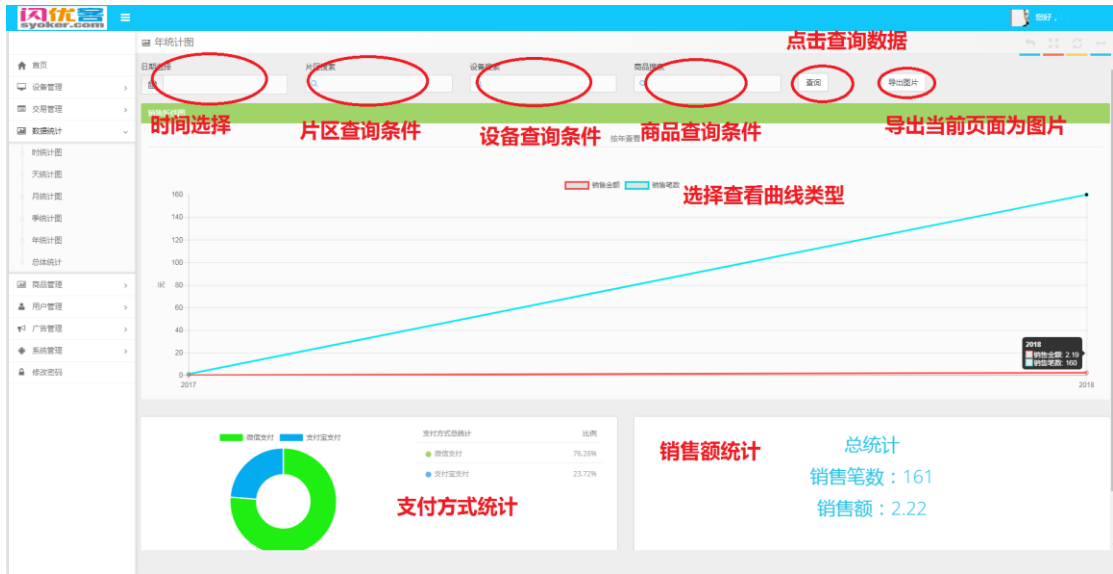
闪优客
syoker.com

您好，

首页
设备管理
交易管理
数据统计
时统计图
天统计图
月统计图
季统计图
年统计图
总体统计
商品管理
用户管理
广告管理
系统管理
修改密码

年统计图

点击查询数据

日期选择
片区搜索
设备搜索
商品搜索
查询
导出图片

时间选择
片区查询条件
设备查询条件
商品查询条件
导出当前页面为图片

按年查看

销售金额
销售笔数
选择查看曲线类型

160
140
120
100
80
60
40
20
0
元
2017
2018

2018
销售金额: 2.19
销售笔数: 160

微信支付
支付宝支付

支付方式总统计 | 比例
微信支付 | 76.28%
支付宝支付 | 23.72%

支付方式统计

销售额统计

总统计
销售笔数：161
销售额：2.22